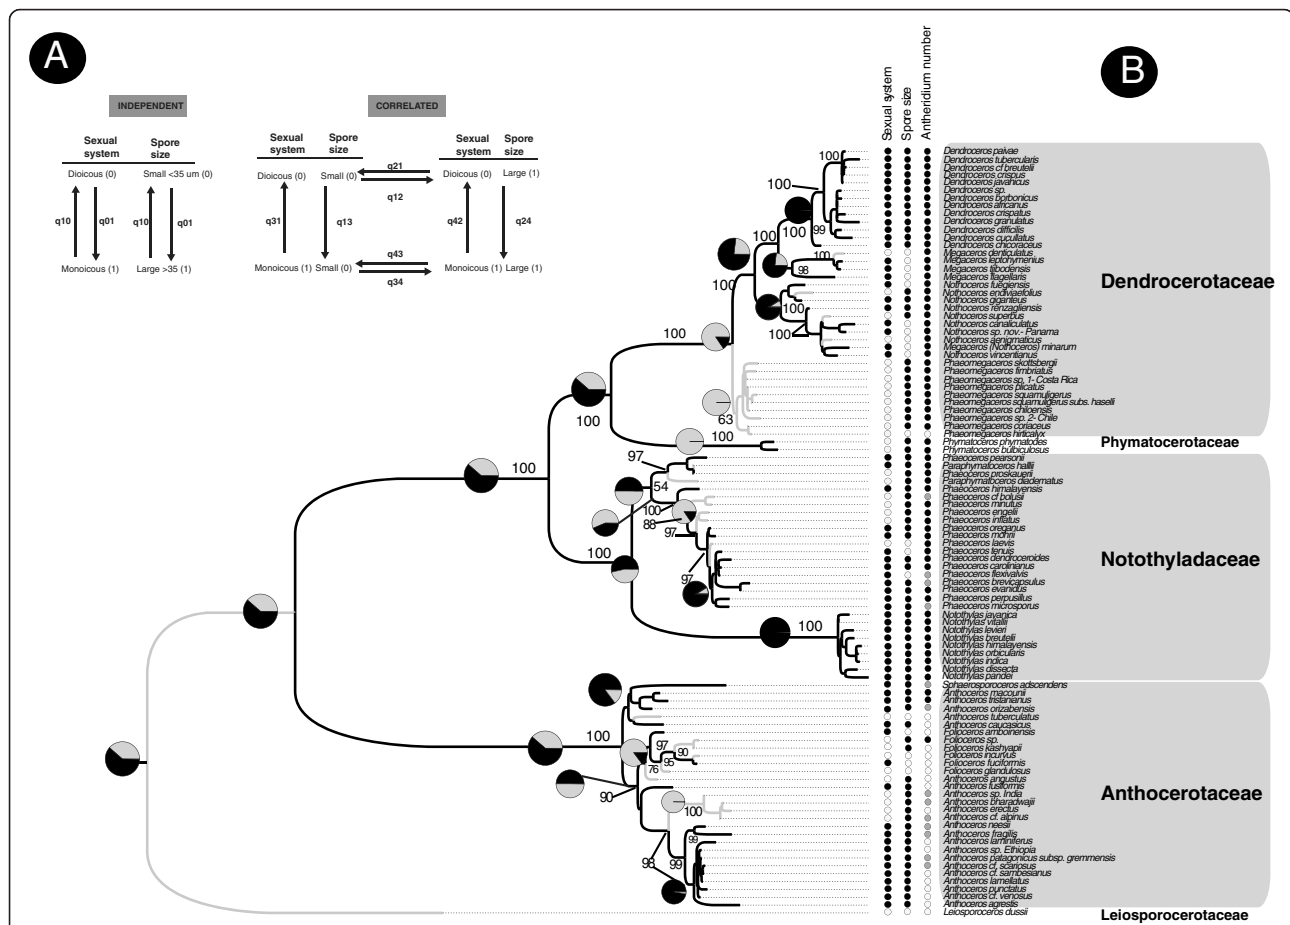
A

INDEPENDENT

Sexual system | Spore size

Dioicous (0) | Small <35 um (0)

q10 q01 q10 q01

Monoicous (1) | Large >35 (1)

CORRELATED

Sexual system | Spore size

Dioicous (0) Small (0)

q21

q12

Sexual system | Spore size

Dioicous (0) Large (1)

q31 q13 q42 q24

Monoicous (1) Small (0)

q43

q34

Monoicous (1) Large (1)

B

Sexual system
Spore size
Antheridium number

Dendroceros paivae
Dendroceros tubercularis
Dendroceros cf breutelii
Dendroceros crispus
Dendroceros javanicus
Dendroceros sp.
Dendroceros borbonicus
Dendroceros africanus
Dendroceros crispatus
Dendroceros granulatus
Dendroceros difficilis
Dendroceros cucullatus
Dendroceros chicoraceus
Megaceros denticulatus
Megaceros leptohymenius
Megaceros tibodensis
Megaceros flagellaris
Nothoceros fuegiensis
Nothoceros endiviaefolius
Nothoceros giganteus
Nothoceros renzagliensis
Nothoceros superbus
Nothoceros canaliculatus
Nothoceros sp. nov.- Panama
Nothoceros aenigmaticus
Megaceros (Nothoceros) minarum
Nothoceros vincentianus
Phaeomegaceros skottsbergii
Phaeomegaceros fimbriatus
Phaeomegaceros plicatus
Phaeomegaceros sp. 1- Costa Rica
Phaeomegaceros squamuliferus
Phaeomegaceros squamuliferus subs. haselli
Phaeomegaceros chiloensis
Phaeomegaceros sp. 2- Chile
Phaeomegaceros coriaceus
Phaeomegaceros hirticalyx
Phymatoceros phymatodes
Phymatoceros bulbiculosus
Phaeoceros pearsonii
Paraphymatoceros hallii
Phaeoceros proskaueri
Paraphymatoceros diadematus
Phaeoceros himalayensis
Phaeoceros cf bolusii
Phaeoceros minutus
Phaeoceros engelii
Phaeoceros inflatus
Phaeoceros oreganus
Phaeoceros mohrii
Phaeoceros laevis
Phaeoceros tenuis
Phaeoceros dendroceroides
Phaeoceros carolinianus
Phaeoceros flexivalvis
Phaeoceros brevicapsulus
Phaeoceros evanidus
Phaeoceros perpusillus
Phaeoceros microsporus
Notothylas javanica
Notothylas vitalii
Notothylas levieri
Notothylas breutelii
Notothylas himalayensis
Notothylas orbicularis
Notothylas indica
Notothylas dissecta
Notothylas pandei
Sphaerosporoceros adscendens
Anthoceros macounii
Anthoceros tristanianus
Anthoceros orizabensis
Anthoceros tuberculatus
Anthoceros caucasicus
Folioceros amboinensis
Folioceros sp.
Folioceros kashyapii
Folioceros incurvus
Folioceros fuciformis
Folioceros glandulosus
Anthoceros angustus
Anthoceros fusiformis
Anthoceros sp. India
Anthoceros bharadwajii
Anthoceros erectus
Anthoceros cf. alpinus
Anthoceros neesii
Anthoceros fragilis
Anthoceros lamniferus
Anthoceros sp. Ethiopia
Anthoceros patagonicus subsp. gremmensis
Anthoceros cf. scariosus
Anthoceros cf. sambesianus
Anthoceros lamellatus
Anthoceros punctatus
Anthoceros cf. venosus
Anthoceros agrestis
Leiosporoceros dussii

Dendrocerotaceae
Phymatocerotaceae
Notothyladaceae
Anthocerotaceae
Leiosporocerotaceae

100 100 100 99 100 98 100 100 100 63 100 100 100 97 54 100 88 97 100 97 100 100 97 90 95 76 90 98 99